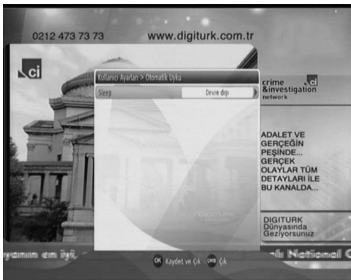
0212 473 73 73

www.digiturk.com.tr

ci

Kullanıcı Ayarları > Otomatik Uyku

Sleep

Devre dışı

crime
&investigation
network

ci

ADALET VE GERÇEĞİN PEŞİNDE... GERÇEK OLAYLAR TÜM DETAYLARI İLE BU KANALDA...

DIGITURK
Dünyasında
Geziyorsunuz

yranım en iyi,

OK Kaydet ve Çık

Çık

National G